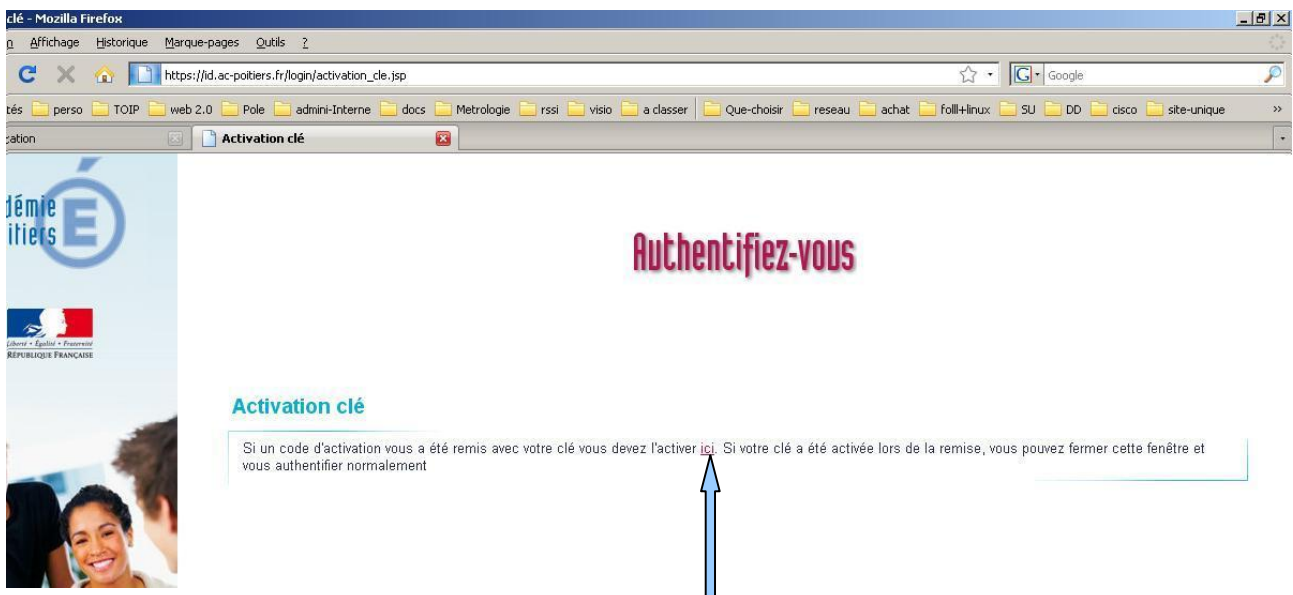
clé - Mozilla Firefox

n Affichage Historique Marque-pages Outils ?

https://id.ac-poitiers.fr/login/activation_cle.jsp

Google

tés perso TOIP web 2.0 Pole admini-Interne docs Metrologie rssi visio a classer Que-choisir reseau achat folll+linux SU DD cisco site-unique »

cation

Activation clé

démie
itiers

Liberté • Égalité • Fraternité
RÉPUBLIQUE FRANÇAISE

Authentifiez-vous

Activation clé

Si un code d'activation vous a été remis avec votre clé vous devez l'activer ici. Si votre clé a été activée lors de la remise, vous pouvez fermer cette fenêtre et vous authentifier normalement